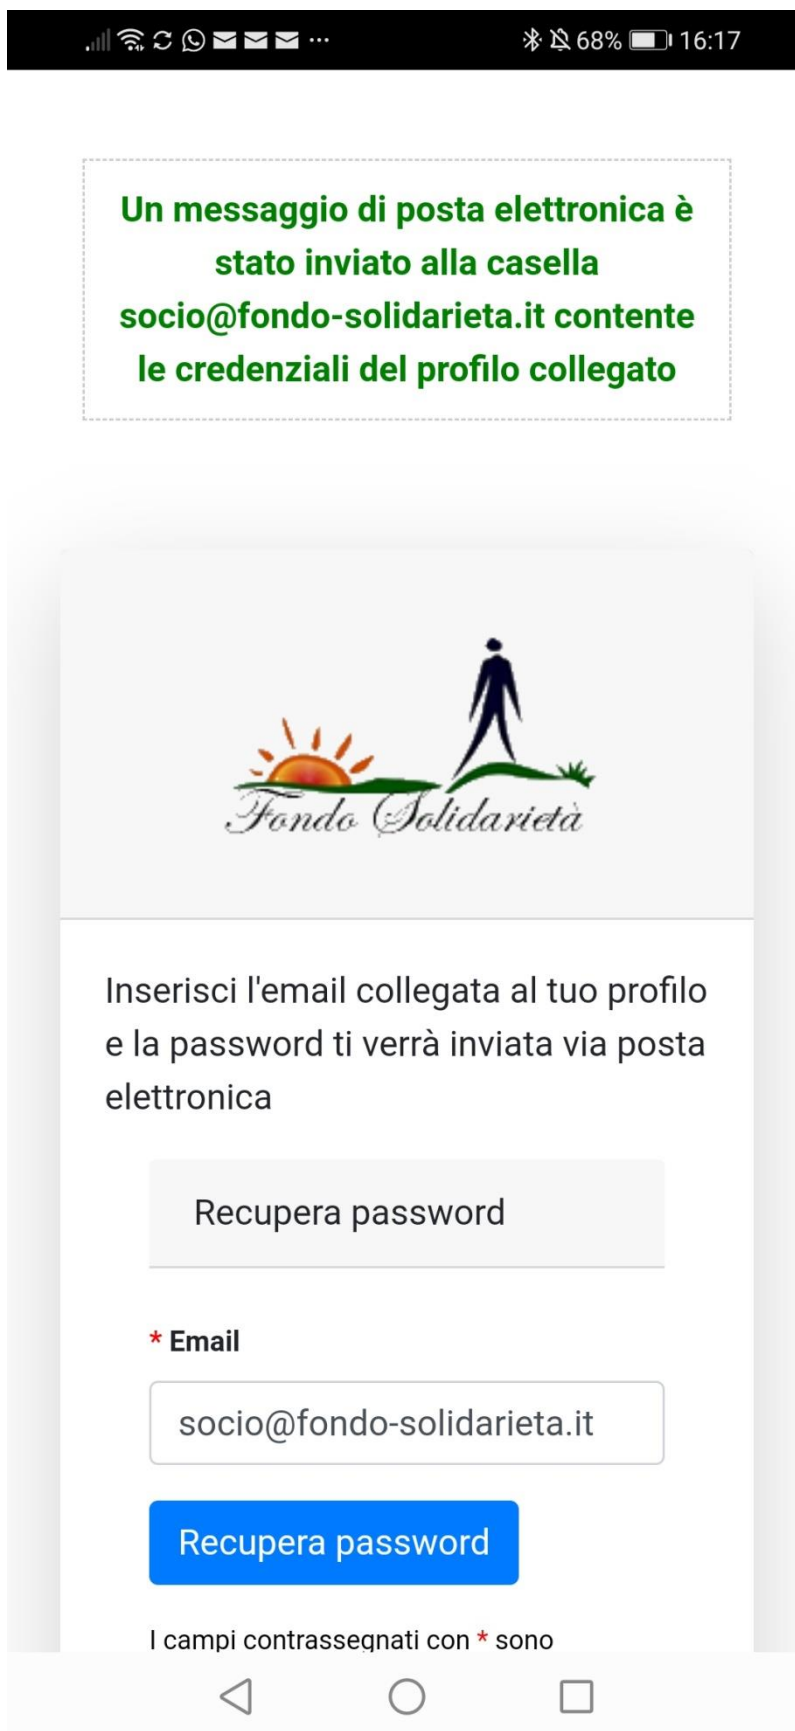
68% 16:17

Un messaggio di posta elettronica è stato inviato alla casella socio@fondo-solidarieta.it contente le credenziali del profilo collegato

Fondo Solidarietà

Inserisci l'email collegata al tuo profilo e la password ti verrà inviata via posta elettronica

Recupera password

* Email

socio@fondo-solidarieta.it

Recupera password

I campi contrassegnati con * sono